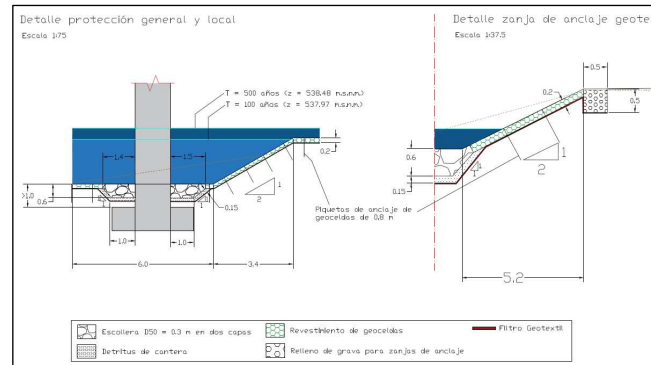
Detalle protección general y local
Escala 1:75

T = 500 años (z = 538.48 m.s.n.m.)
T = 100 años (z = 537.97 m.s.n.m.)

1.4
1.5
0.2
>1.0
0.6
1
2
0.15
Piquetas de anclaje de geoceldas de 0.8 m
1.0
1.0
6.0
3.4

Detalle zanja de anclaje geote
Escala 1:37.5

0.5
0.2
0.5
0.6
1
2
1
0.15
5.2

Escollera D50 = 0.3 m en dos capas
Detritus de cantera
Revestimiento de geoceldas
Relleno de grava para zanjas de anclaje
Filtro Geotextil